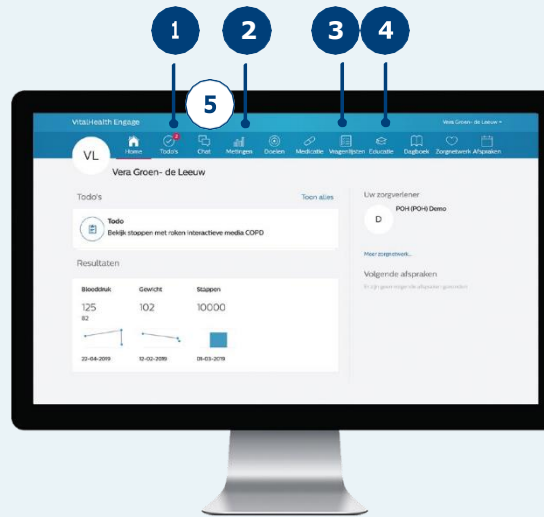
1

2

3

4

5

VitalHealth Engage

Vera Groen- de Leeuw

VL

Home

2

Todo's

Chat

Metingen

Doelen

Medicatie

Vragenlijsten

Educatie

Dagboek

Zorgnetwerk

Afspraken

Vera Groen- de Leeuw

Todo's

Toon alles

Todo

Bekijk stoppen met roken interactieve media COPD

Resultaten

Bloeddruk

125

82

22-04-2019

Gewicht

102

12-02-2019

Stappen

10000

05-03-2019

Uw zorgverlener

D

POH (POH) Demo

Meer zorgnetwerk...

Volgende afspraken

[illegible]